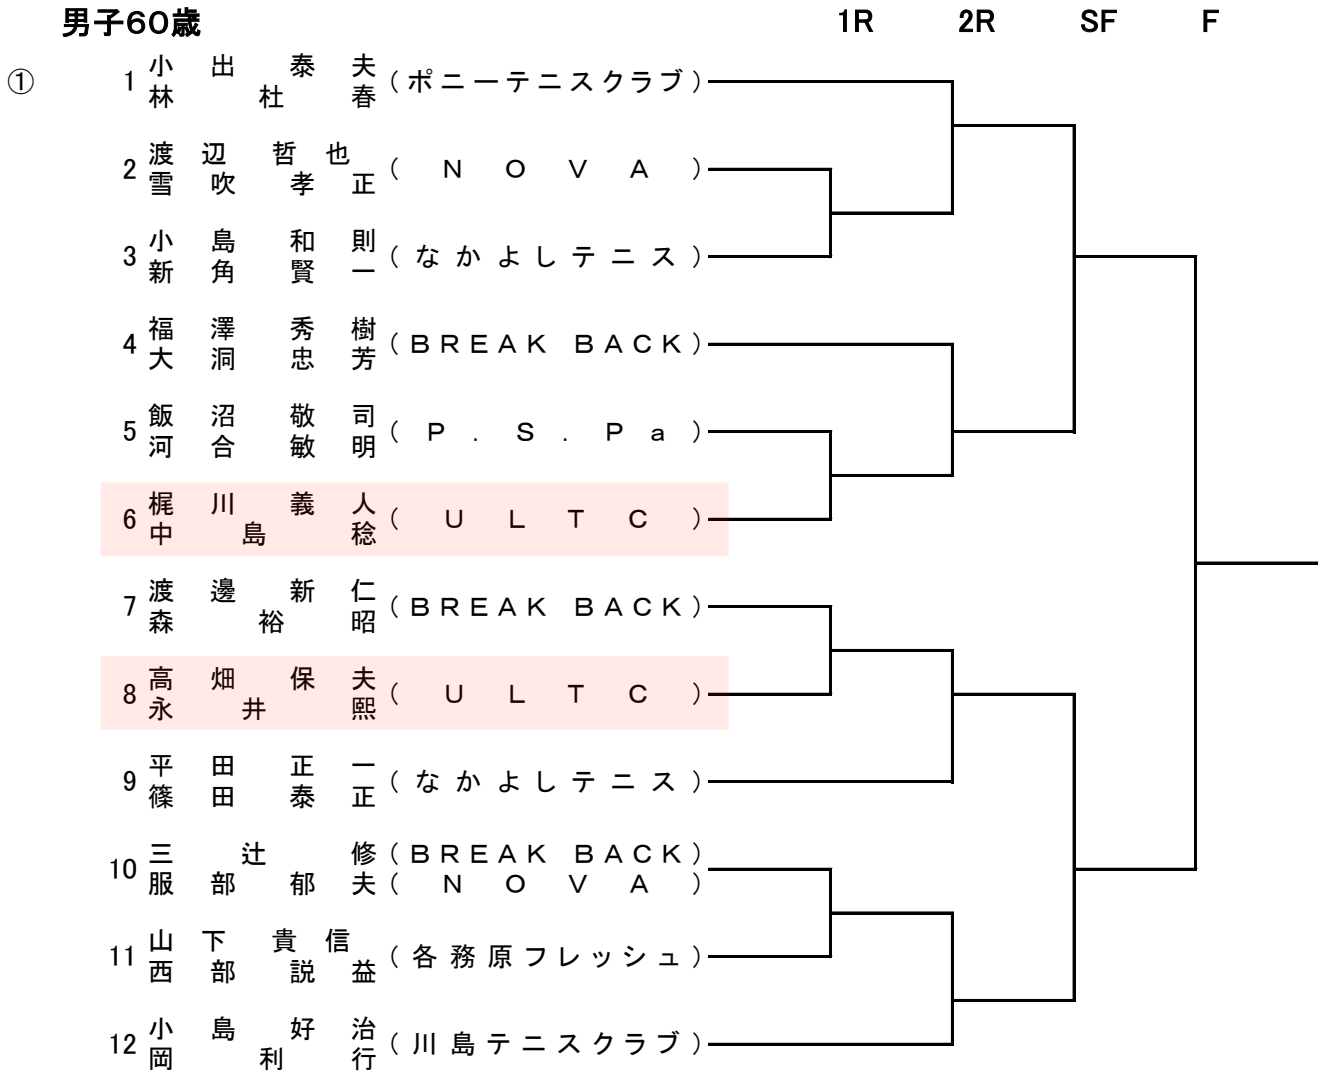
男子60歳

1R 2R SF F

①

1 小出 泰夫 (ポニーテニスクラブ)
林 杜 春

2 渡辺 哲也 (NOVA)
雪吹 孝正

3 小島 和則 (なかよしテニス)
新角 賢一

4 福澤 秀樹 (BREAK BACK)
大洞 忠芳

5 飯沼 敬司 (P.S.Pa)
河合 敏明

6 梶川 義人 (ULTC)
中島 稔

7 渡邊 新仁 (BREAK BACK)
森 裕昭

8 高畑 保夫 (ULTC)
永井 熙

9 平田 正一 (なかよしテニス)
篠田 泰正

10 三辻 修 (BREAK BACK)
服部 郁夫 (NOVA)

11 山下 貴信 (各務原フレッシュ)
西部 説益

12 小島 好治 (川島テニスクラブ)
岡 利行